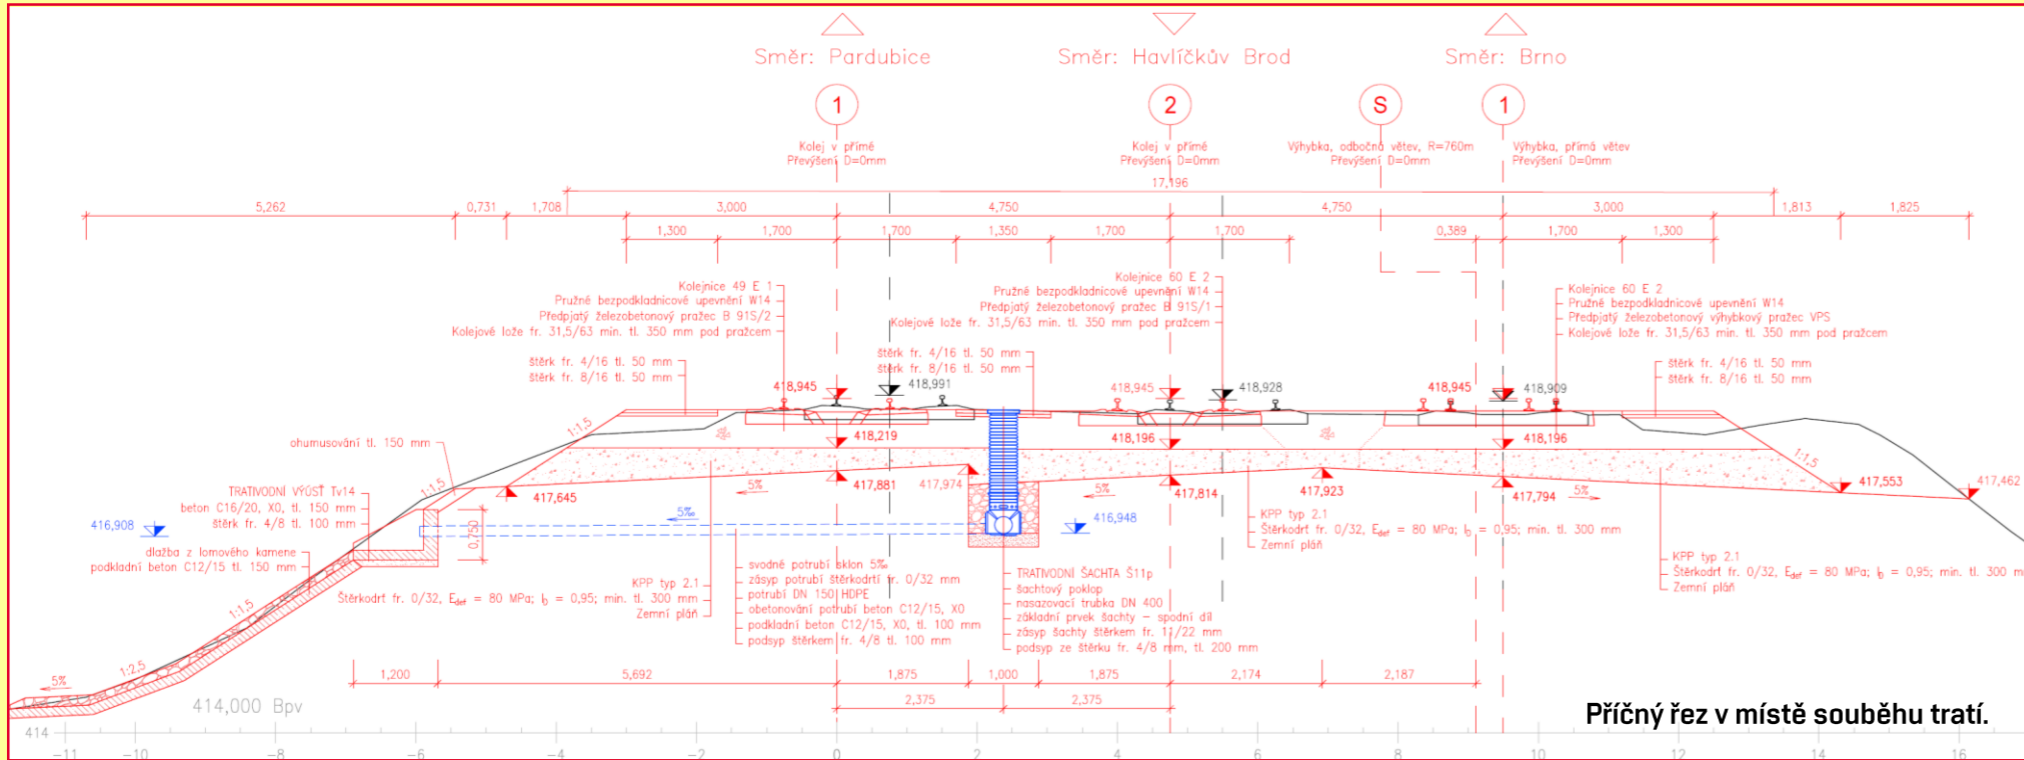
Směr: Pardubice

Směr: Havlíčkův Brod

Směr: Brno

1

Kolej v přímé
Převýšení D=0mm

2

Kolej v přímé
Převýšení D=0mm

S

Výhybka, odbočná větev, R=760m
Převýšení D=0mm

1

Výhybka, přímá větev
Převýšení D=0mm

17,196

5,262 0,731 1,708 3,000 4,750 4,750 3,000 1,813 1,825

1,300 1,700 1,700 1,350 1,700 1,700 0,389 1,700 1,300

Kolejnice 49 E 1
Pružné bezpodkladnicové upevnění W14
Předpjatý železobetonový pražec B 91S/2
Kolejové lože fr. 31,5/63 min. tl. 350 mm pod pražcem

Kolejnice 60 E 2
Pružné bezpodkladnicové upevnění W14
Předpjatý železobetonový pražec B 91S/1
Kolejové lože fr. 31,5/63 min. tl. 350 mm pod pražcem

Kolejnice 60 E 2
Pružné bezpodkladnicové upevnění W14
Předpjatý železobetonový výhybkový pražec VPS
Kolejové lože fr. 31,5/63 min. tl. 350 mm pod pražcem

štěrk fr. 4/16 tl. 50 mm
štěrk fr. 8/16 tl. 50 mm

štěrk fr. 4/16 tl. 50 mm
štěrk fr. 8/16 tl. 50 mm

štěrk fr. 4/16 tl. 50 mm
štěrk fr. 8/16 tl. 50 mm

418,945 418,991 418,945 418,928 418,945 418,909

418,219 418,196 418,196

ohumusování tl. 150 mm

1:1,5 1:1,5 1:1,5 1:1,5 1:2,5

417,645 417,881 417,974 417,814 417,923 417,794 417,553 417,462

5% 5‰ 5% 5% 5%

TRATIVODNÍ VÝÚSŤ Tv14
beton C16/20, X0, tl. 150 mm
štěrk fr. 4/8 tl. 100 mm

416,908

0,750

416,948

dlažba z lomového kamene
podkladní beton C12/15 tl. 150 mm

svodné potrubí sklon 5‰
zásyp potrubí štěrkodrť fr. 0/32 mm
potrubí DN 150 HDPE
obetonování potrubí beton C12/15, X0
podkladní beton C12/15, X0, tl. 100 mm
podsyp štěrkem fr. 4/8 tl. 100 mm

KPP typ 2.1
Štěrkodrť fr. 0/32, $E_{def}$ = 80 MPa; $I_D$ = 0,95; min. tl. 300 mm
Zemní pláň

TRATIVODNÍ ŠACHTA Š11p
šachtový poklop
nasazovací trubka DN 400
základní prvek šachty – spodní díl
zásyp šachty štěrkem fr. 11/22 mm
podsyp ze štěrku fr. 4/8 mm, tl. 200 mm

KPP typ 2.1
Štěrkodrť fr. 0/32, $E_{def}$ = 80 MPa; $I_D$ = 0,95; min. tl. 300 mm
Zemní pláň

KPP typ 2.1
Štěrkodrť fr. 0/32, $E_{def}$ = 80 MPa; $I_D$ = 0,95; min. tl. 300 m
Zemní pláň

1,200 5,692 1,875 1,000 1,875 2,174 2,187

2,375 2,375

414,000 Bpv

414

-11 -10 -8 -6 -4 -2 0 2 4 6 8 10 12 14 16

Příčný řez v místě souběhu tratí.